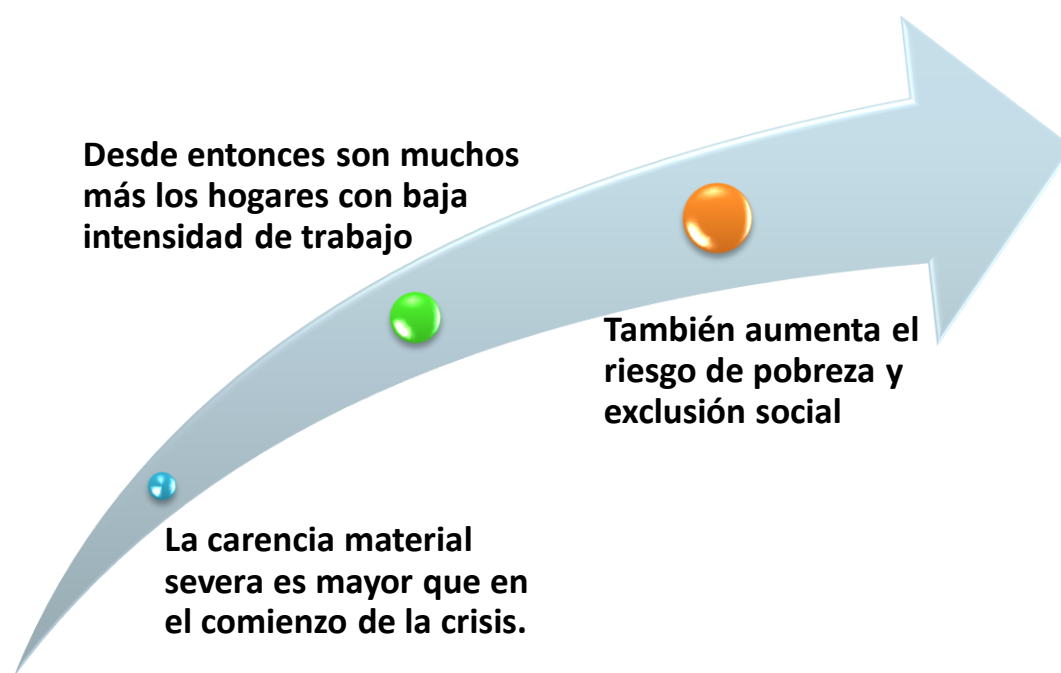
La carencia material severa es mayor que en el comienzo de la crisis.

Desde entonces son muchos más los hogares con baja intensidad de trabajo

También aumenta el riesgo de pobreza y exclusión social